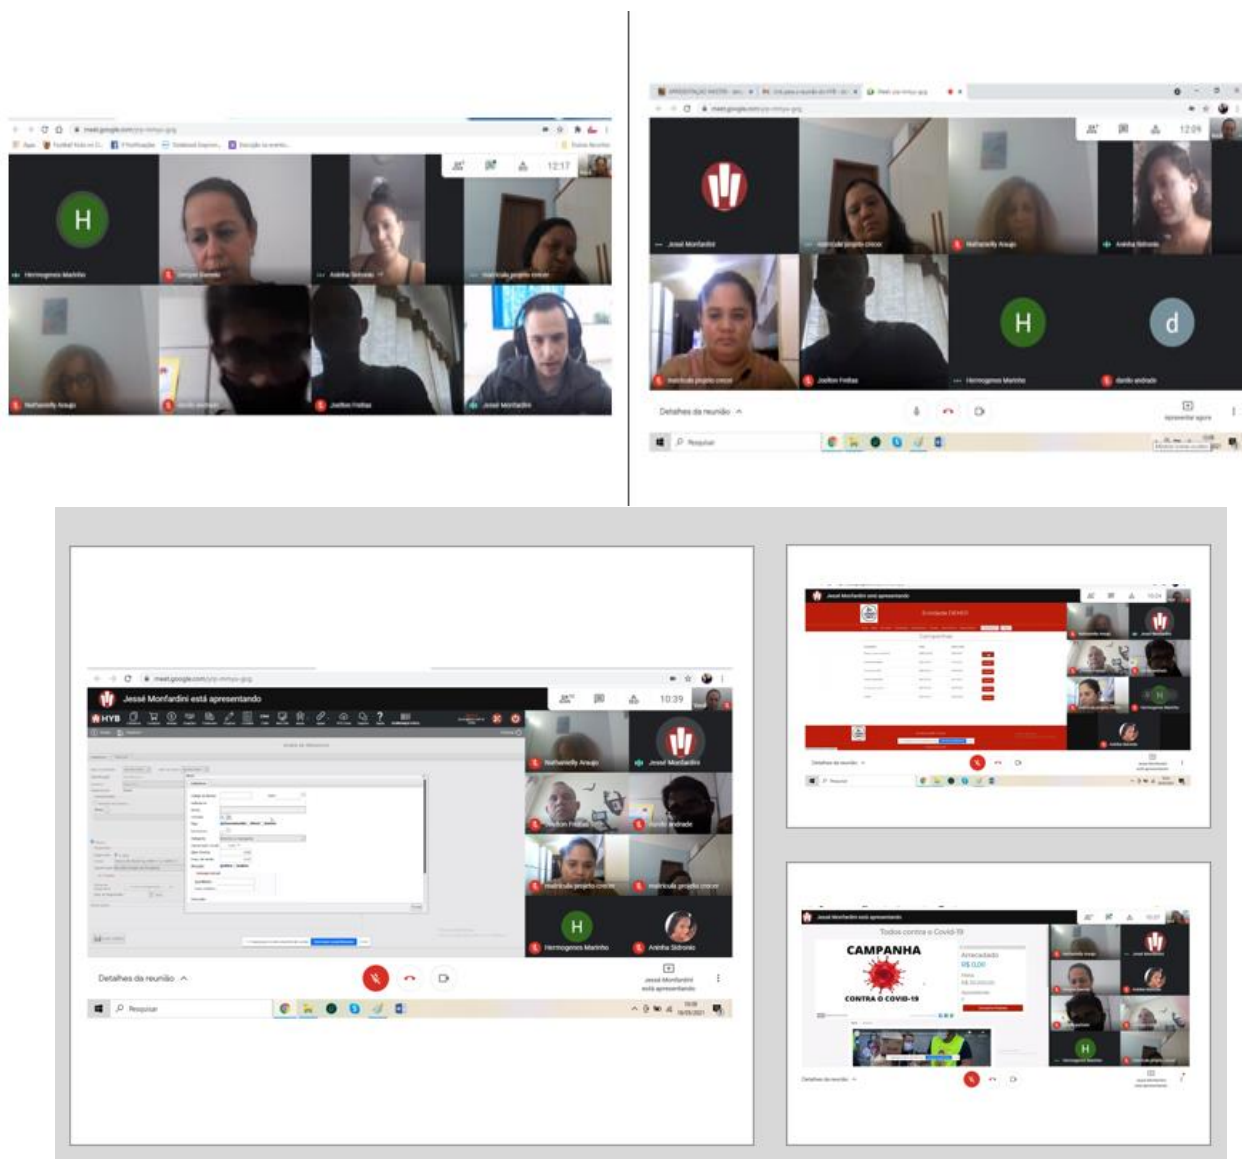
meet.google.com

12:17

H

Hermogenes Marinho

Nathanielly Araujo

Joelton Freitas

Jessé Monfardini

12:09

Jessé Monfardini

matricula projeto crecer

Nathanielly Araujo

Aninha Sidronio

matricula projeto crecer

Joelton Freitas

H

Hermogenes Marinho

d

dardo andrade

Detalhes da reunião

Pesquisar

meet.google.com

Jessé Monfardini está apresentando

HYB

10:39

Nathanielly Araujo

Jessé Monfardini

Joelton Freitas

dardo andrade

matricula projeto crecer

matricula projeto crecer

H

Hermogenes Marinho

Aninha Sidronio

Detalhes da reunião

Jessé Monfardini está apresentando

Pesquisar

Jessé Monfardini está apresentando

Campanhas

Detalhes da reunião

Pesquisar

Jessé Monfardini está apresentando

Todos contra o Covid-19

CAMPANHA

CONTRA O COVID-19

Arrecadado

R$ 0,00

H

Detalhes da reunião